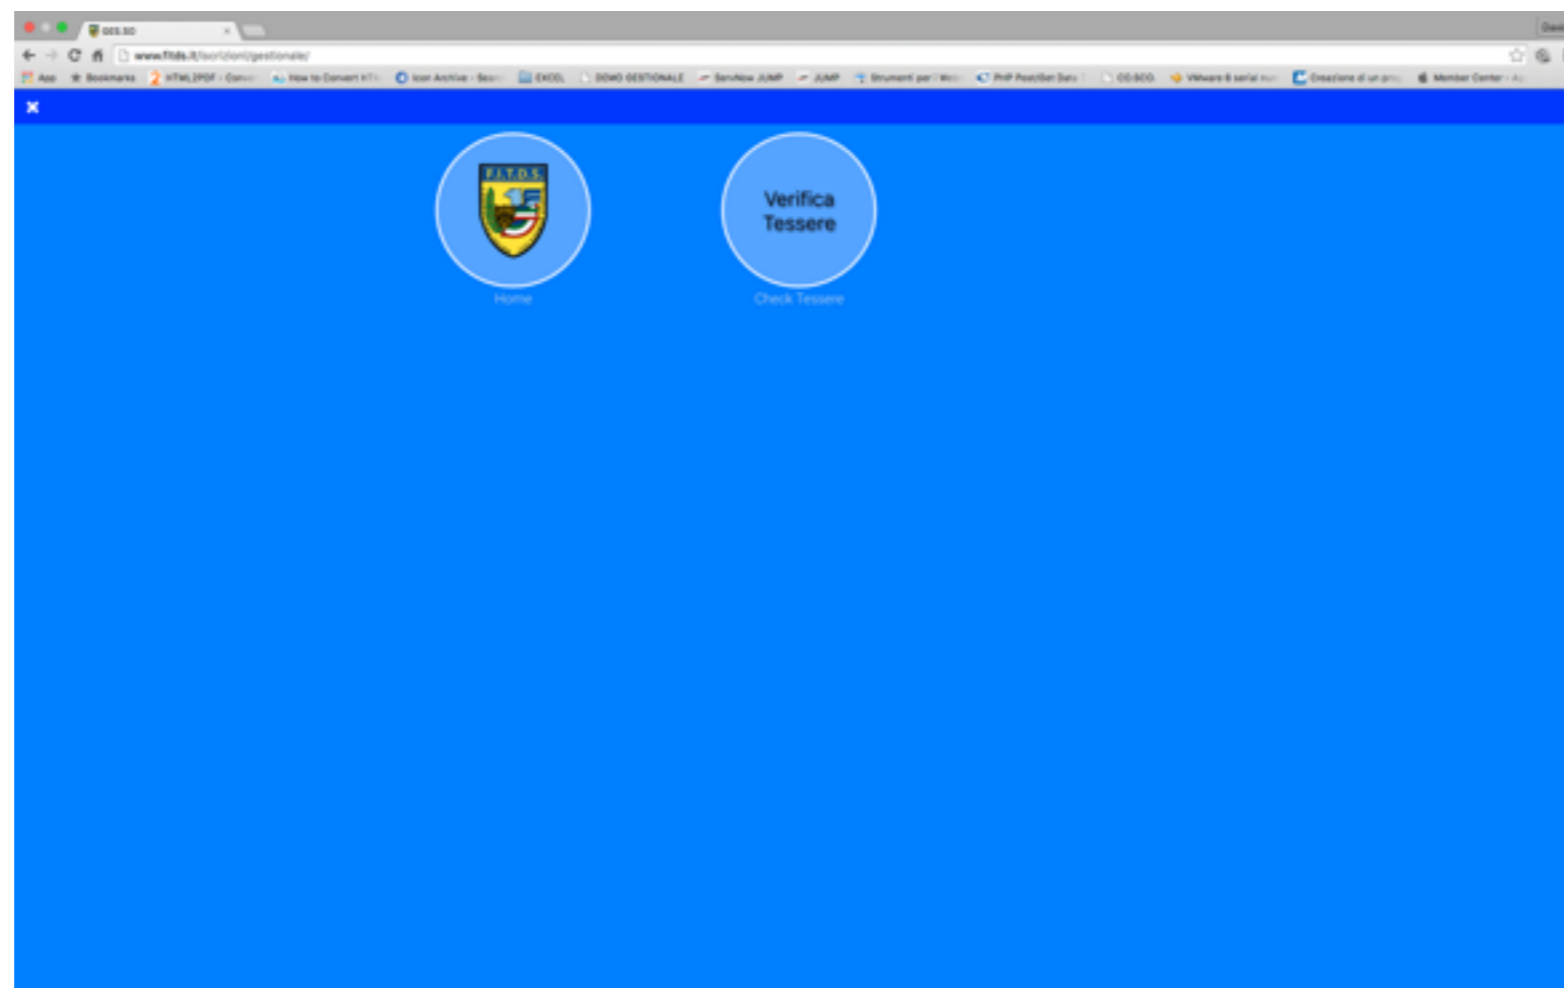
GES.SO

www.fitds.it/iscrizioni/gestionale/

App Bookmarks HTML2PDF - Conv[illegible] How to Convert HT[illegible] Icon Archive - Sear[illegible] EXCEL DEMO GESTIONALE ServiNow JUMP JUMP Strumenti per i Web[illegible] PHP Post/Get Data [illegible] GE.SCO. VMware 8 serial nu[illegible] Creazione di un pro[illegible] Member Center - A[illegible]

✖

F.I.T.D.S.

Home

Verifica Tessere

Check Tessere